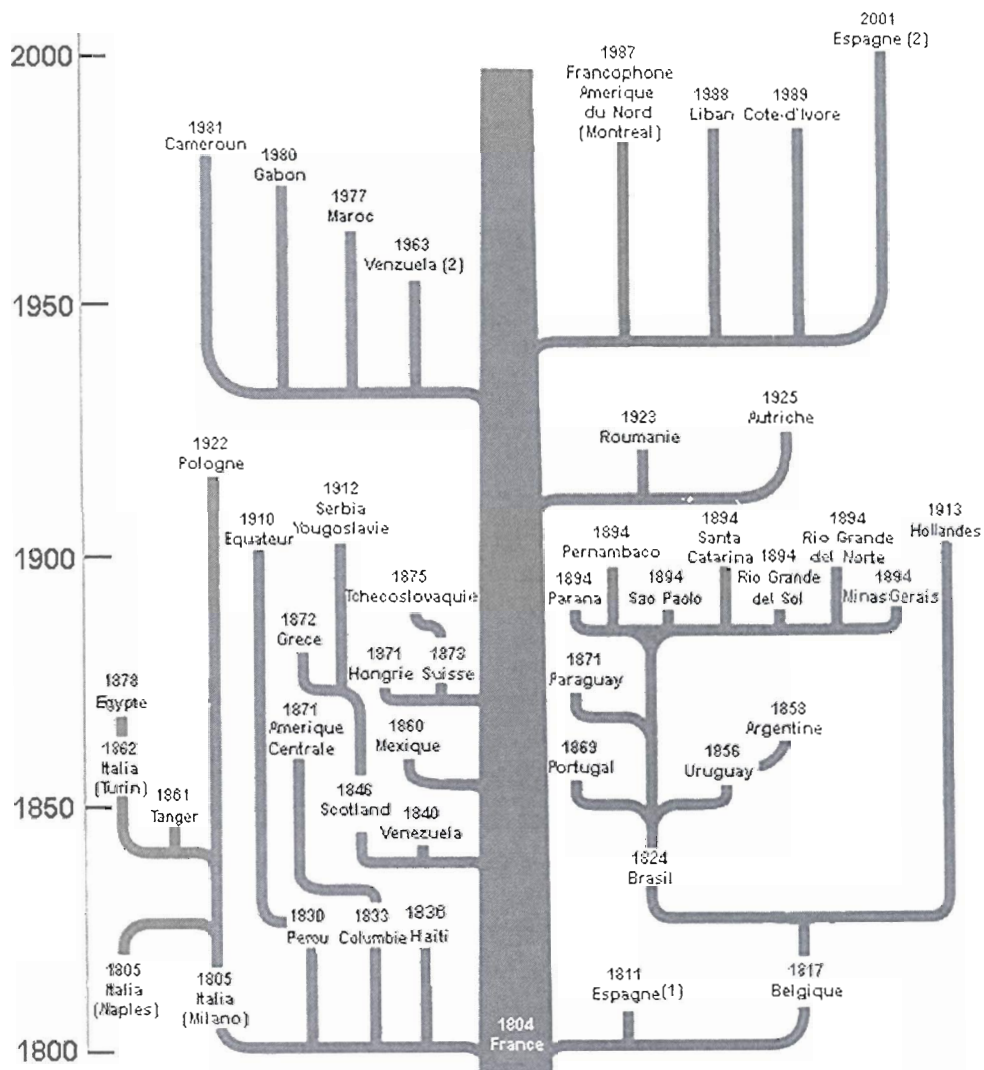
2000
1950
1900
1850
1800

2001
Espagne (2)

1987
Francophone
Amerique
du Nord
(Montreal)

1988
Liban

1989
Cote-d'Ivore

1981
Cameroun

1980
Gabon

1977
Maroc

1963
Venzuela (2)

1925
Autriche

1923
Roumanie

1922
Pologne

1912
Serbia
Yougoslavie

1910
Equateur

1913
Hollandes

1894
Pernambaco

1894
Santa
Catarina

1894
Rio Grande
del Norte

1894
Parana

1894
Sao Paolo

1894
Rio Grande
del Sol

1894
Minas Gerais

1875
Tchecoslovaquie

1872
Grece

1871
Hongrie

1873
Suisse

1878
Egypte

1862
Italia
(Turin)

1861
Tanger

1871
Amerique
Centrale

1860
Mexique

1871
Paraguay

1858
Argentine

1869
Portugal

1856
Uruguay

1846
Scotland

1840
Venezuela

1824
Brasil

1830
Perou

1833
Columbie

1838
Haiti

1805
Italia
(Naples)

1805
Italia
(Milano)

1804
France

1811
Espagne(1)

1817
Belgique